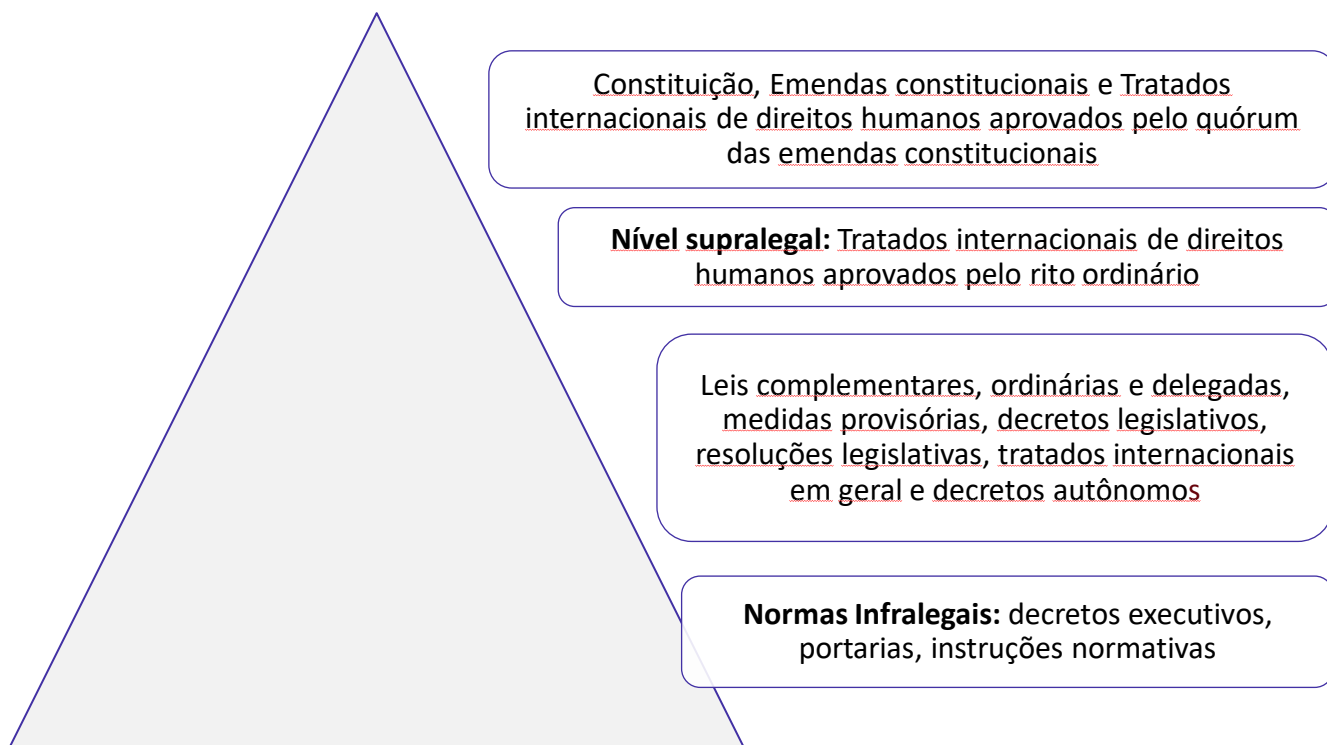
Constituição, Emendas constitucionais e Tratados internacionais de direitos humanos aprovados pelo quórum das emendas constitucionais

**Nível supralegal:** Tratados internacionais de direitos humanos aprovados pelo rito ordinário

Leis complementares, ordinárias e delegadas, medidas provisórias, decretos legislativos, resoluções legislativas, tratados internacionais em geral e decretos autônomos

**Normas Infralegais:** decretos executivos, portarias, instruções normativas